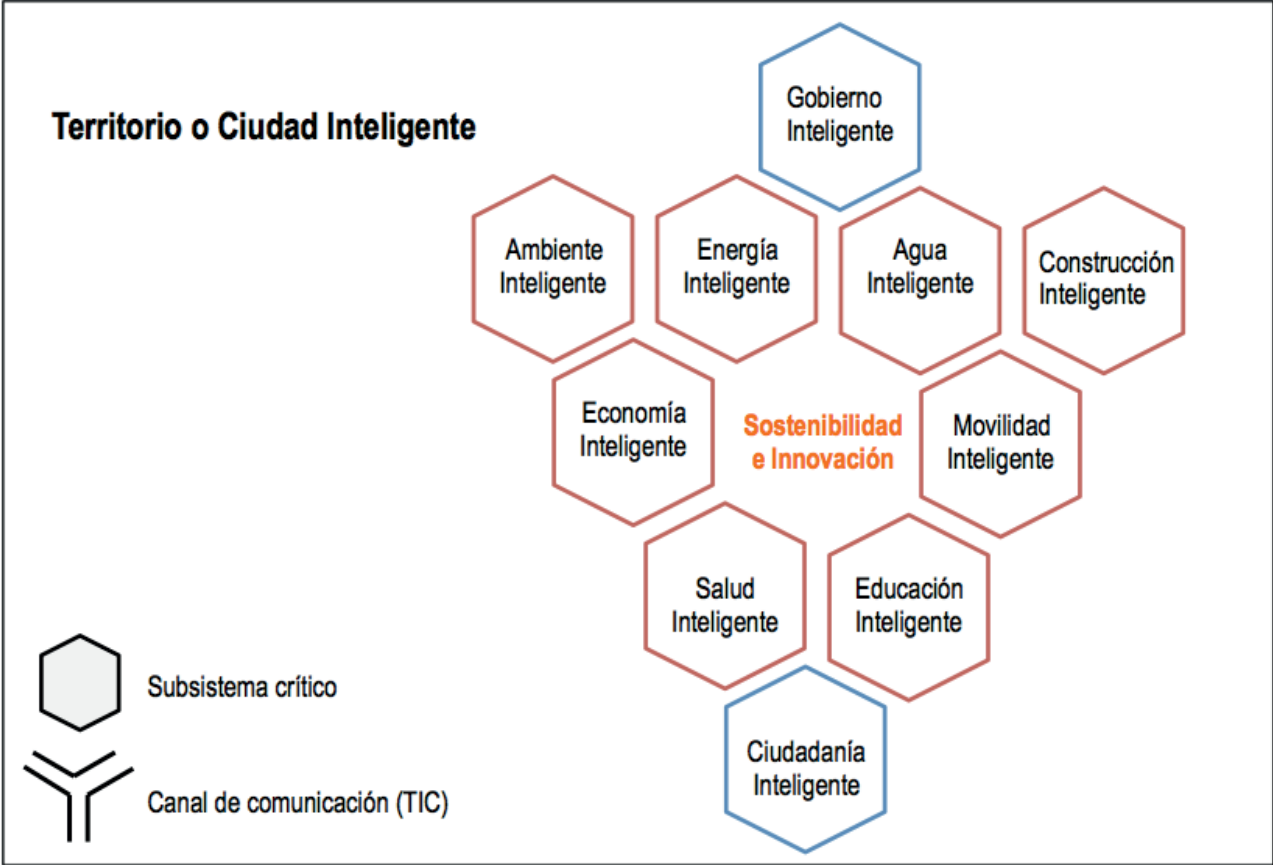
Territorio o Ciudad Inteligente

Gobierno Inteligente

Ambiente Inteligente

Energía Inteligente

Agua Inteligente

Construcción Inteligente

Economía Inteligente

Sostenibilidad e Innovación

Movilidad Inteligente

Salud Inteligente

Educación Inteligente

Ciudadanía Inteligente

Subsistema crítico

Canal de comunicación (TIC)